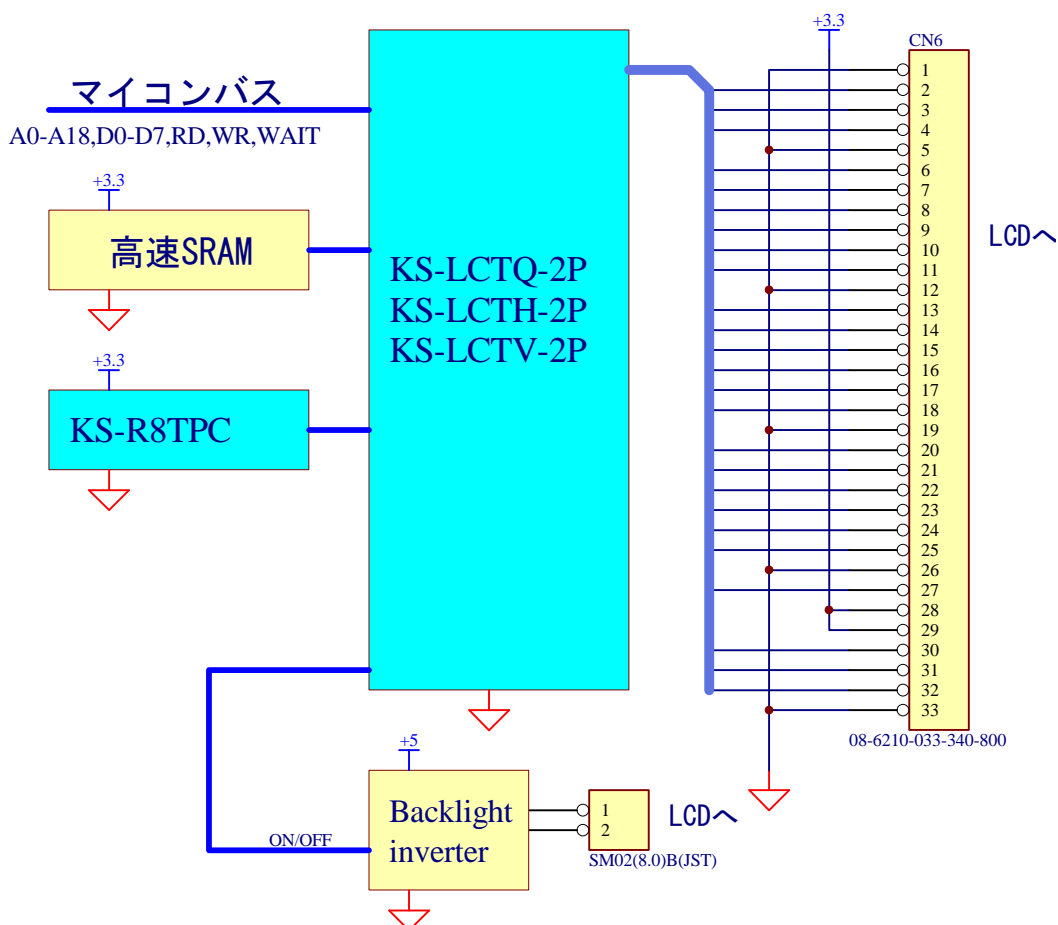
マイコンバス
A0-A18,D0-D7,RD,WR,WAIT

+3.3
高速SRAM

+3.3
KS-R8TPC

KS-LCTQ-2P
KS-LCTH-2P
KS-LCTV-2P

+3.3
CN6
1
2
3
4
5
6
7
8
9
10
11
12
13
14
15
16
17
18
19
20
21
22
23
24
25
26
27
28
29
30
31
32
33
08-6210-033-340-800

LCDへ

+5
Backlight inverter
ON/OFF

1
2
SM02(8.0)B(JST)
LCDへ